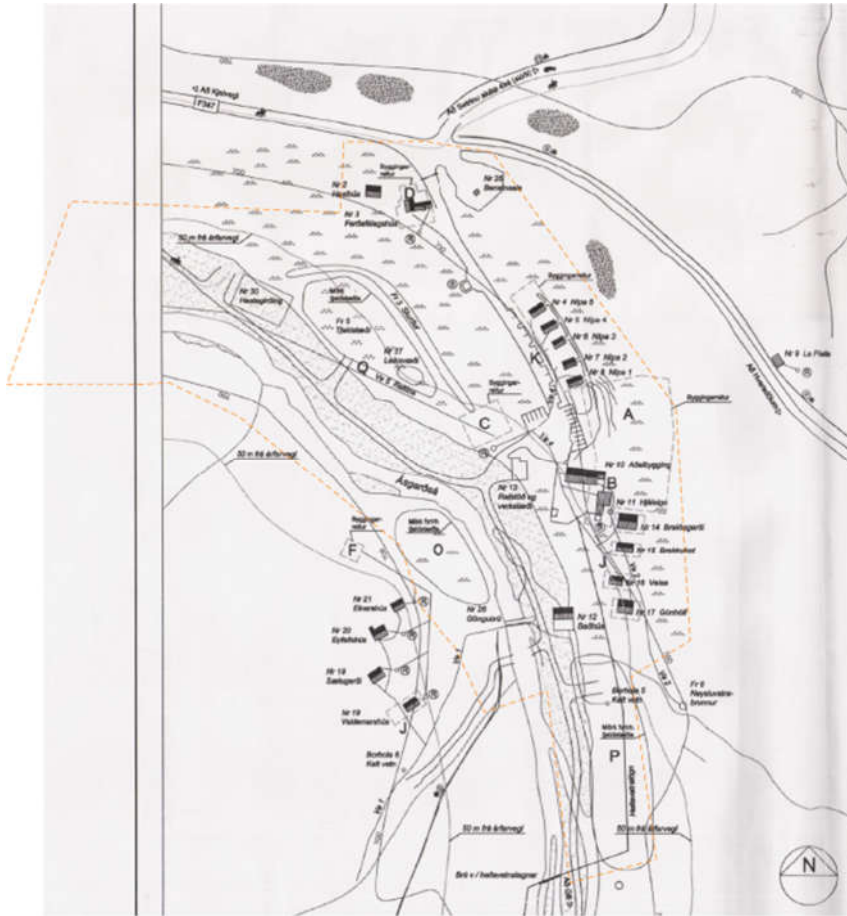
<-Að Kjalvegi
F347
Að Seltúni sköla Ása (skáli) ->
Byggingarreitur
Nr 2 Hauhús
Nr 3 Ferðafélagshús
Nr 28 Bensínsala
50 m frá árfarvegi
Nr 30 Hestagirðing
Mörk tjaldsvæða
Fr 5 Tjaldsvæði
Nr 37 Leikvöllur
Byggingarreitur
Nr 4 Hlíða 5
Nr 5 Hlíða 4
Nr 6 Hlíða 3
Nr 7 Hlíða 2
Nr 8 Hlíða 1
Byggingarreitur
Nr 9 La Platte
Að Hveravöllum->
Byggingarreitur
A
C
D
K
Q
Nr 10 Aðalbygging
B
Nr 11 Hlíðakjör
Nr 14 Breiðagerði
Nr 15 Breiðholt
Nr 16 Veisa
Nr 17 Gónhóll
50 m frá árfarvegi
Ásgarðsá
Nr 13 Raflstöð og verkstæði
Byggingarreitur
F
Mörk fyrirh. tjaldsvæðis
O
Nr 21 Eikarskúr
Nr 20 Sýslufélög
Nr 19 Saelugerði
Nr 19 Valdemarshús
Nr 26 Göngubrú
Nr 12 Baðhús
J
Borhola 5 Kalt vatn
Borhola 6 Kalt vatn
Fr 6 Neysluvatnsbrunnur
Mörk fyrirh. tjaldsvæðis
P
Hafnarstæði
50 m frá árfarvegi
50 m frá árfarvegi
Brú v/ hafnarstæðum
N